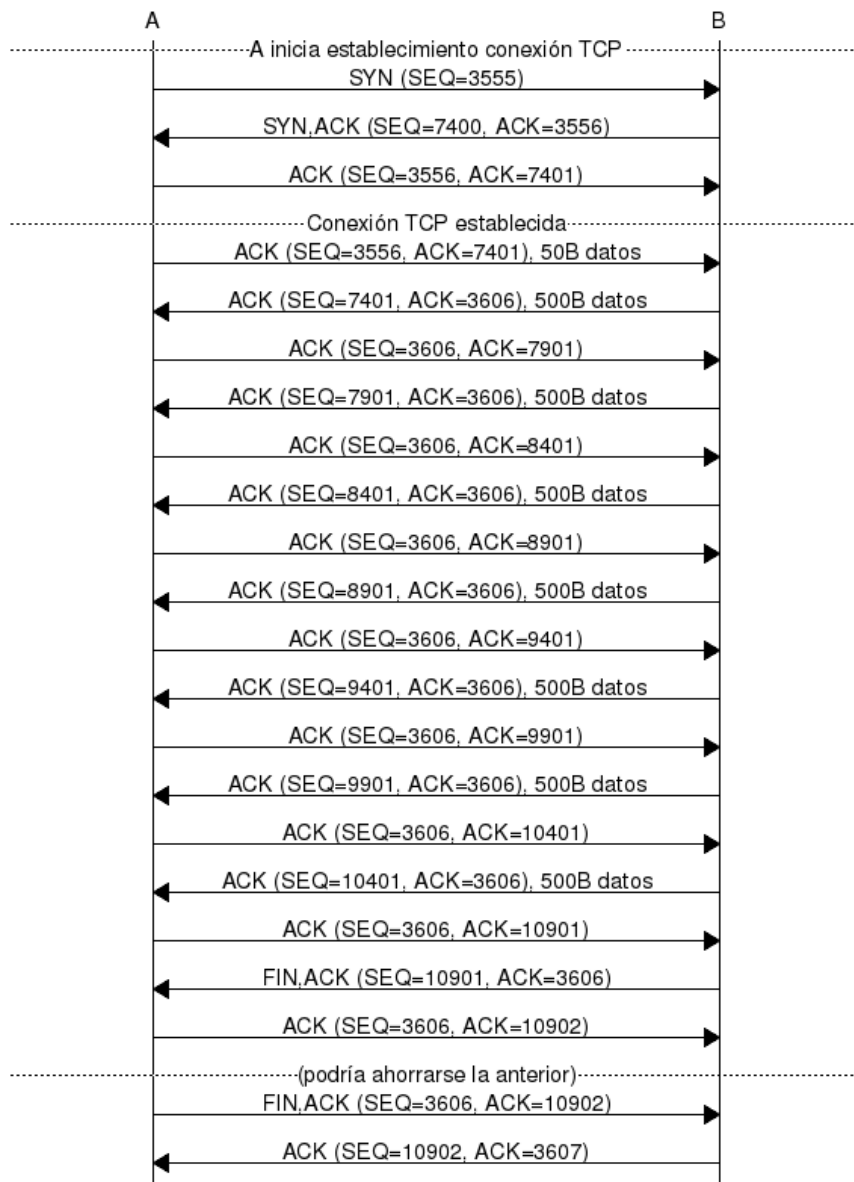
A

B

A inicia establecimiento conexión TCP

SYN (SEQ=3555)

SYN,ACK (SEQ=7400, ACK=3556)

ACK (SEQ=3556, ACK=7401)

Conexión TCP establecida

ACK (SEQ=3556, ACK=7401), 50B datos

ACK (SEQ=7401, ACK=3606), 500B datos

ACK (SEQ=3606, ACK=7901)

ACK (SEQ=7901, ACK=3606), 500B datos

ACK (SEQ=3606, ACK=8401)

ACK (SEQ=8401, ACK=3606), 500B datos

ACK (SEQ=3606, ACK=8901)

ACK (SEQ=8901, ACK=3606), 500B datos

ACK (SEQ=3606, ACK=9401)

ACK (SEQ=9401, ACK=3606), 500B datos

ACK (SEQ=3606, ACK=9901)

ACK (SEQ=9901, ACK=3606), 500B datos

ACK (SEQ=3606, ACK=10401)

ACK (SEQ=10401, ACK=3606), 500B datos

ACK (SEQ=3606, ACK=10901)

FIN,ACK (SEQ=10901, ACK=3606)

ACK (SEQ=3606, ACK=10902)

(podría ahorrarse la anterior)

FIN,ACK (SEQ=3606, ACK=10902)

ACK (SEQ=10902, ACK=3607)